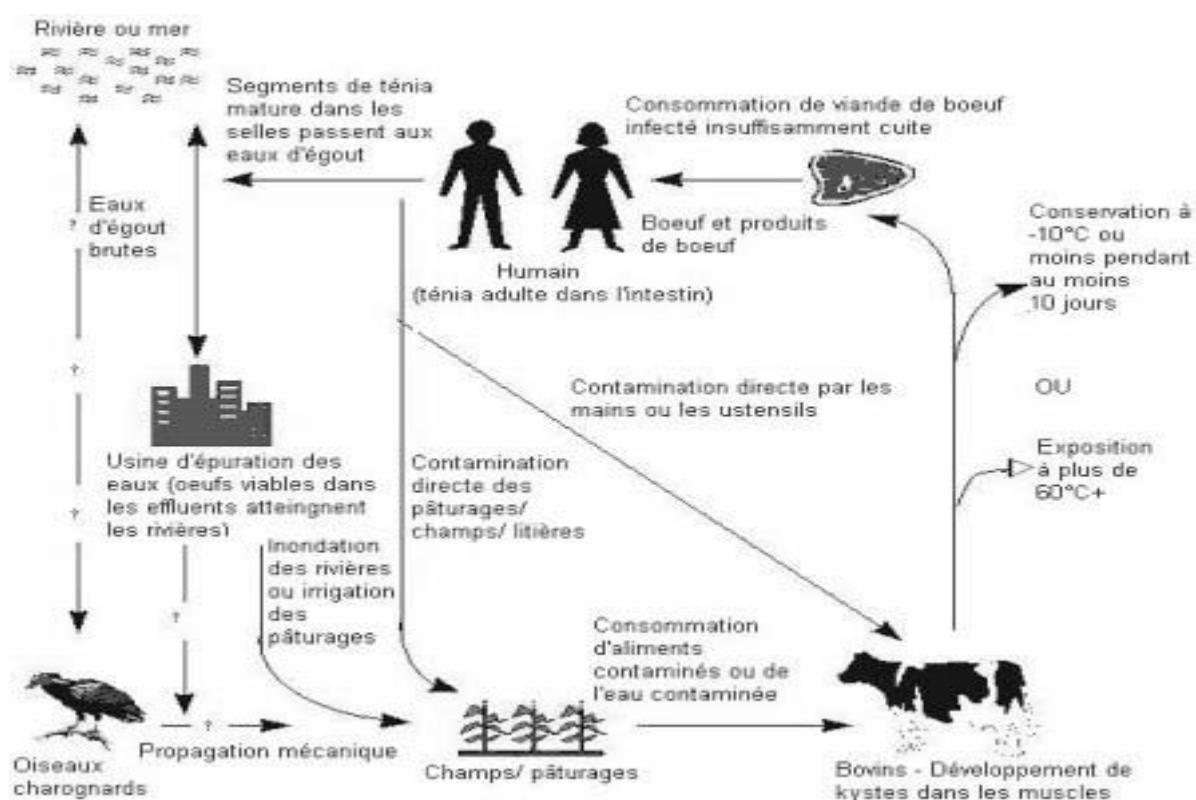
Rivière ou mer

Segments de ténia mature dans les selles passent aux eaux d'égout

Consommation de viande de boeuf infecté insuffisamment cuite

Eaux d'égout brutes

?

Boeuf et produits de boeuf

Conservation à -10°C ou moins pendant au moins 10 jours

Humain (ténia adulte dans l'intestin)

?

Contamination directe par les mains ou les ustensils

OU

Exposition à plus de 60°C+

Usine d'épuration des eaux (oeufs viables dans les effluents atteignent les rivières)

?

Contamination directe des pâturages/ champs/ litières

Inondation des rivières ou irrigation des pâturages

?

Consommation d'aliments contaminés ou de l'eau contaminée

?

Propagation mécanique

Oiseaux charognards

Champs/ pâturages

Bovins - Développement de kystes dans les muscles